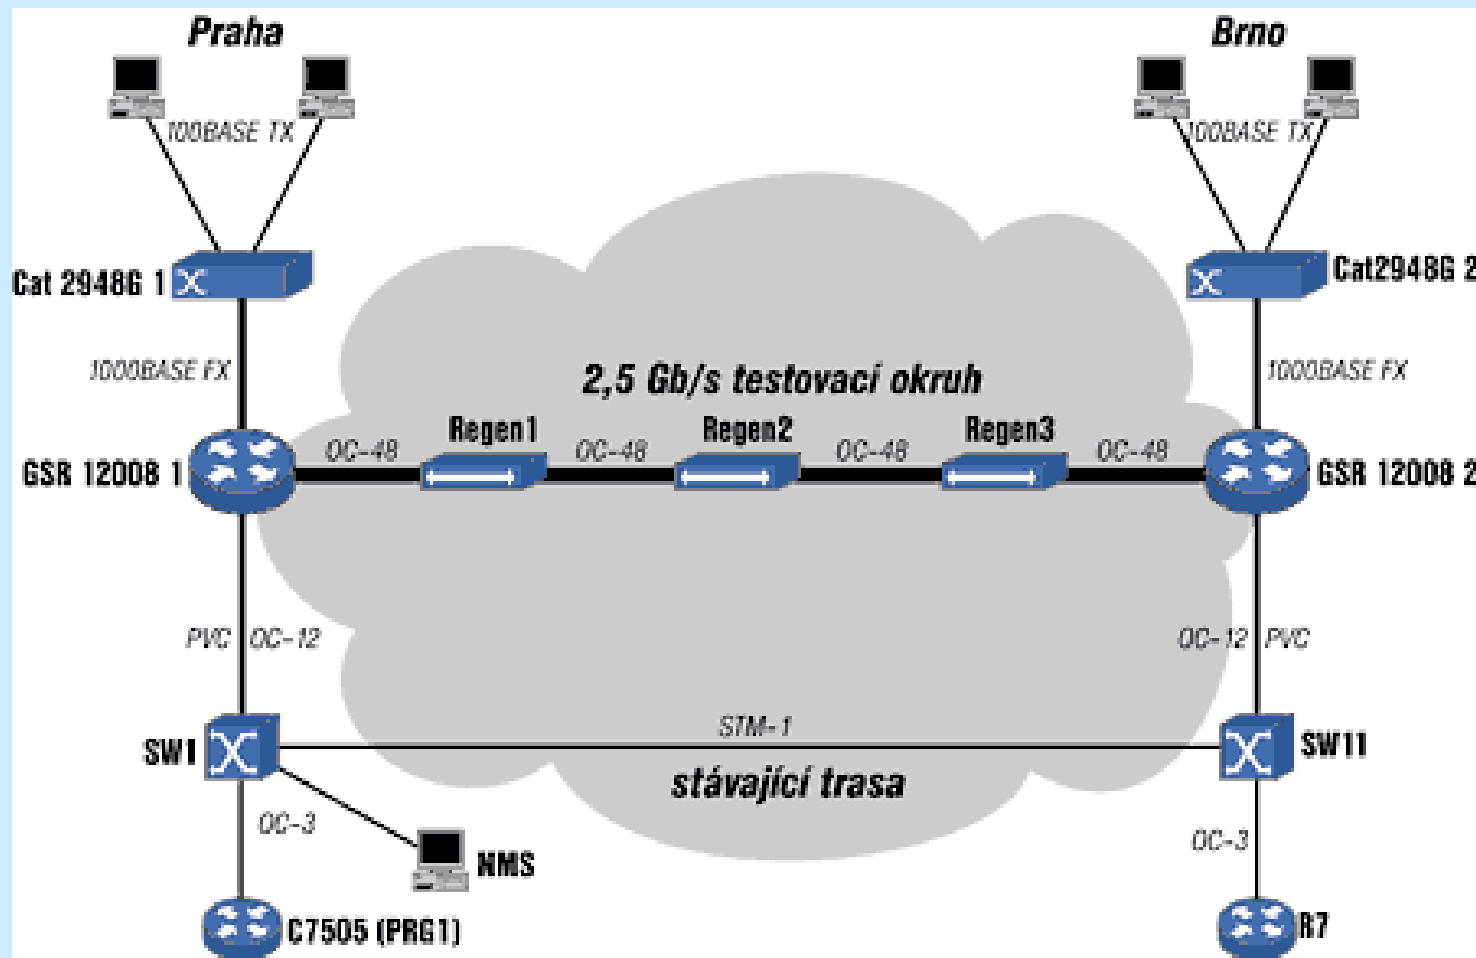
Praha

Brno

100BASE TX

100BASE TX

Cat 2948G 1

Cat2948G 2

1000BASE FX

1000BASE FX

2,5 Gb/s testovací okruh

GSR 12008 1

OC-48

Regen1

OC-48

Regen2

OC-48

Regen3

OC-48

GSR 12008 2

PVC

OC-12

OC-12

PVC

STM-1

SW1

SW11

stávající trasa

OC-3

NMS

OC-3

C7505 (PRG1)

R7